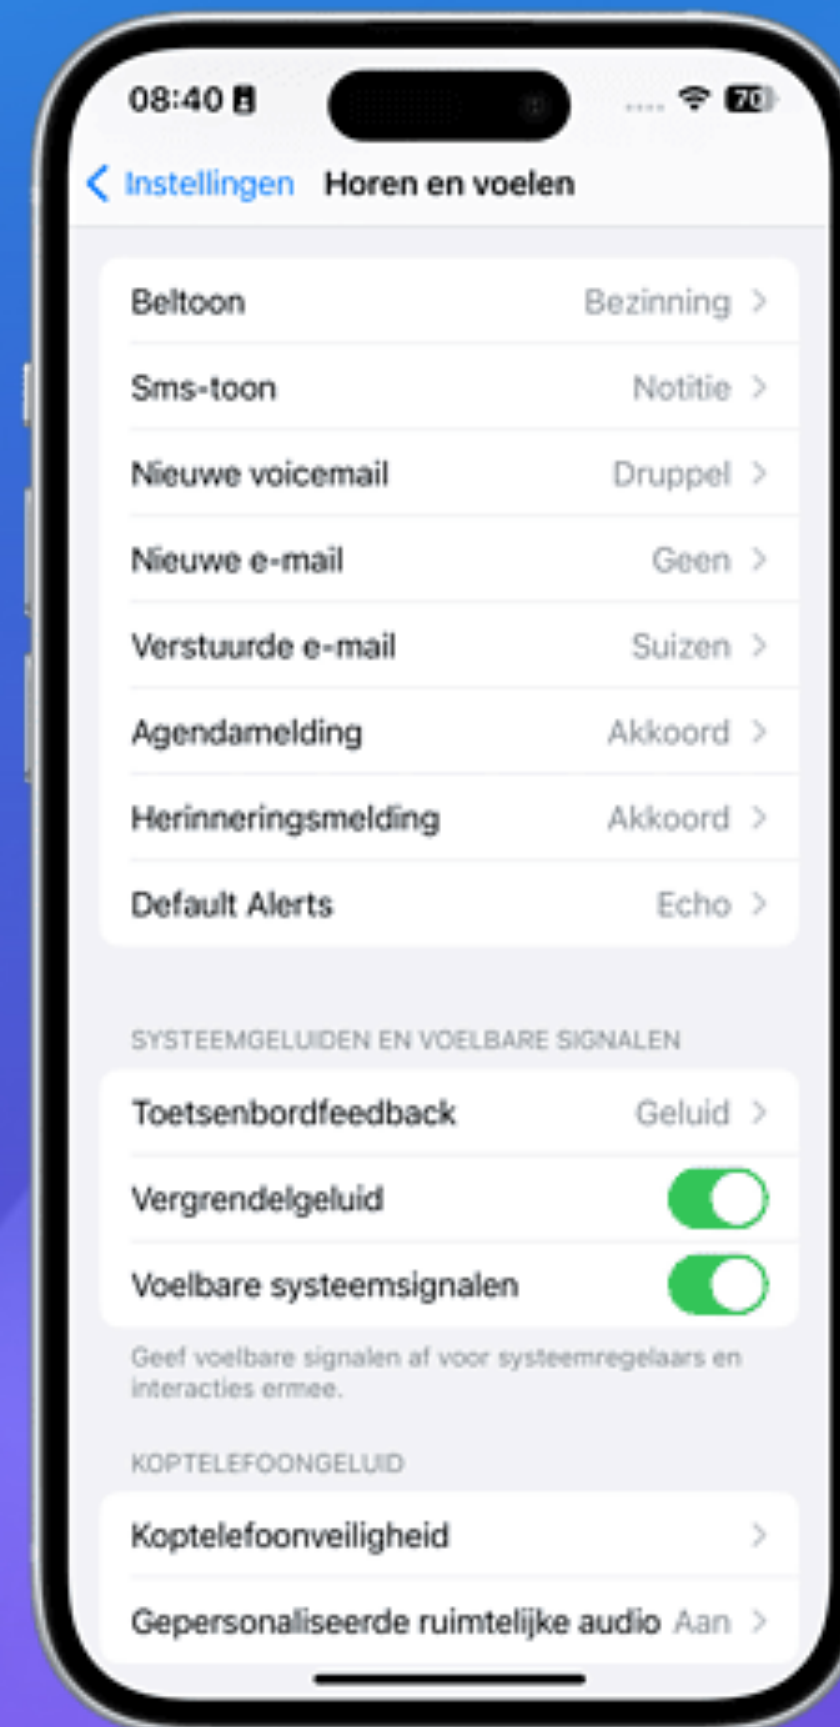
08:40

70

Instellingen Horen en voelen

Beltoon Bezinning

Sms-toon Notitie

Nieuwe voicemail Druppel

Nieuwe e-mail Geen

Verstuurde e-mail Suizen

Agendamelding Akkoord

Herinneringsmelding Akkoord

Default Alerts Echo

SYSTEEMGELUIDEN EN VOELBARE SIGNALEN

Toetsenbordfeedback Geluid

Vergrendelgeluid

Voelbare systeemsignalen

Geef voelbare signalen af voor systeemregelaars en interacties ermee.

KOPTELEFOONGELUID

Koptelefoonveiligheid

Gepersonaliseerde ruimtelijke audio Aan